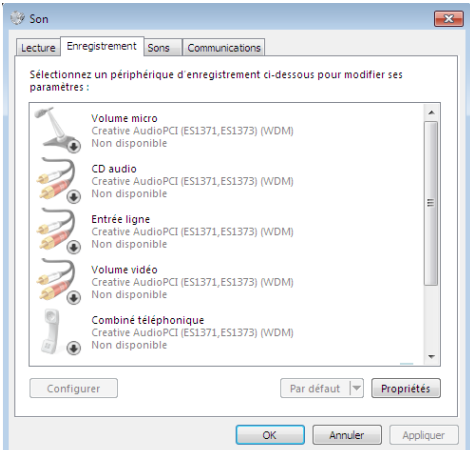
Son

Lecture | Enregistrement | Sons | Communications

Sélectionnez un périphérique d'enregistrement ci-dessous pour modifier ses paramètres :

Volume micro
Creative AudioPCI (ES1371,ES1373) (WDM)
Non disponible

CD audio
Creative AudioPCI (ES1371,ES1373) (WDM)
Non disponible

Entrée ligne
Creative AudioPCI (ES1371,ES1373) (WDM)
Non disponible

Volume vidéo
Creative AudioPCI (ES1371,ES1373) (WDM)
Non disponible

Combiné téléphonique
Creative AudioPCI (ES1371,ES1373) (WDM)
Non disponible

Configurer | Par défaut | Propriétés

OK | Annuler | Appliquer